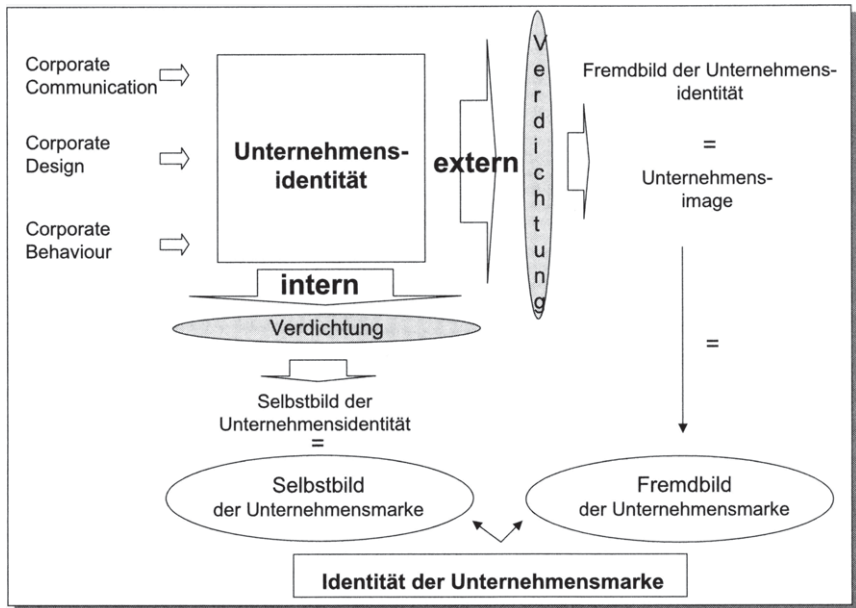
Corporate Communication

Corporate Design

Corporate Behaviour

Unternehmensidentität

extern

Verdichtung

Fremdbild der Unternehmensidentität

=

Unternehmensimage

intern

Verdichtung

=

Selbstbild der Unternehmensidentität

=

Selbstbild der Unternehmensmarke

Fremdbild der Unternehmensmarke

Identität der Unternehmensmarke